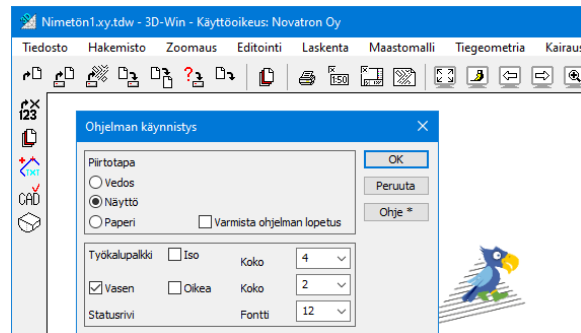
Nimetön1.xy.tdw - 3D-Win - Käyttöoikeus: Novatron Oy

Tiedosto Hakemisto Zoomaus Editointi Laskenta Maastomalli Tiegeometria Kairaus

150

123

CAD

Ohjelman käynnistys

Piirtotapa
Vedos
Näyttö
Paperi
Varmista ohjelman lopetus

OK
Peruuta
Ohje *

Työkalupalkki
Iso
Koko 4
Vasen
Oikea
Koko 2
Statusrivi
Fontti 12